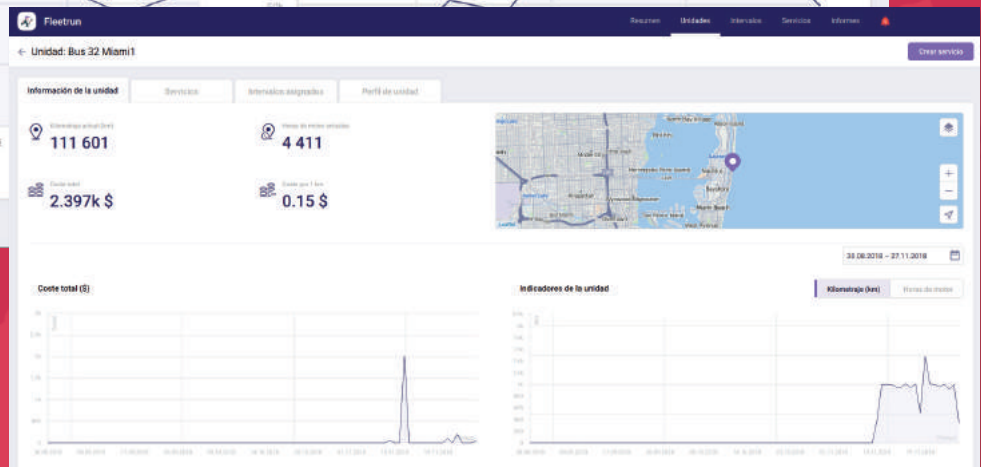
Fleetrun

Resumen Unidades Intervalos Servicios Informes

← Unidad: Bus 32 Miami1

Crear servicio

Información de la unidad | Servicios | Intervalos asignados | Perfil de unidad

Kilometraje actual (km)
111 601

Horas de motor actuales
4 411

Coste total
2.397k $

Coste por 1 km
0.15 $

Sunny Isles Beach
North Miami Beach
North Miami
Miami Beach
Surfside
Miami
Key Biscayne
Leaflet

30.08.2018 – 27.11.2018

Coste total ($)

Indicadores de la unidad

Kilometraje (km) | Horas de motor